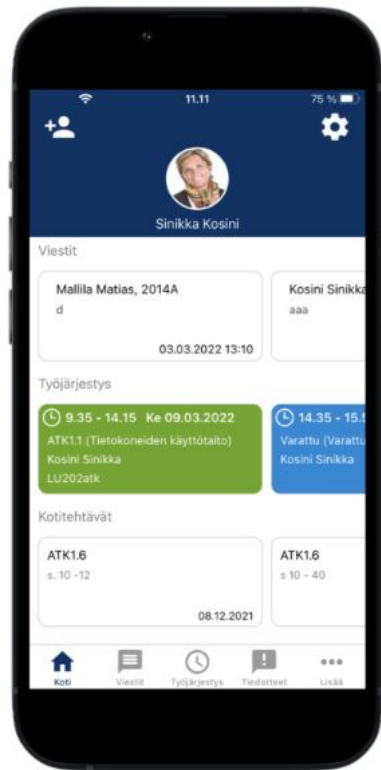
11.11
75 %

Sinikka Kosini

Viestit

Mallila Matias, 2014A
d
03.03.2022 13:10

Kosini Sinikka
aaa

Työjärjestys

9.35 - 14.15 Ke 09.03.2022
ATK1.1 (Tietokoneiden käyttötaito)
Kosini Sinikka
LU202atk

14.35 - 15.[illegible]
Varattu (Varattu
Kosini Sinikka

Kotitehtävät

ATK1.6
s. 10 -12
08.12.2021

ATK1.6
s 10 - 40

Koti
Viestit
Työjärjestys
Tiedotteet
Lisää